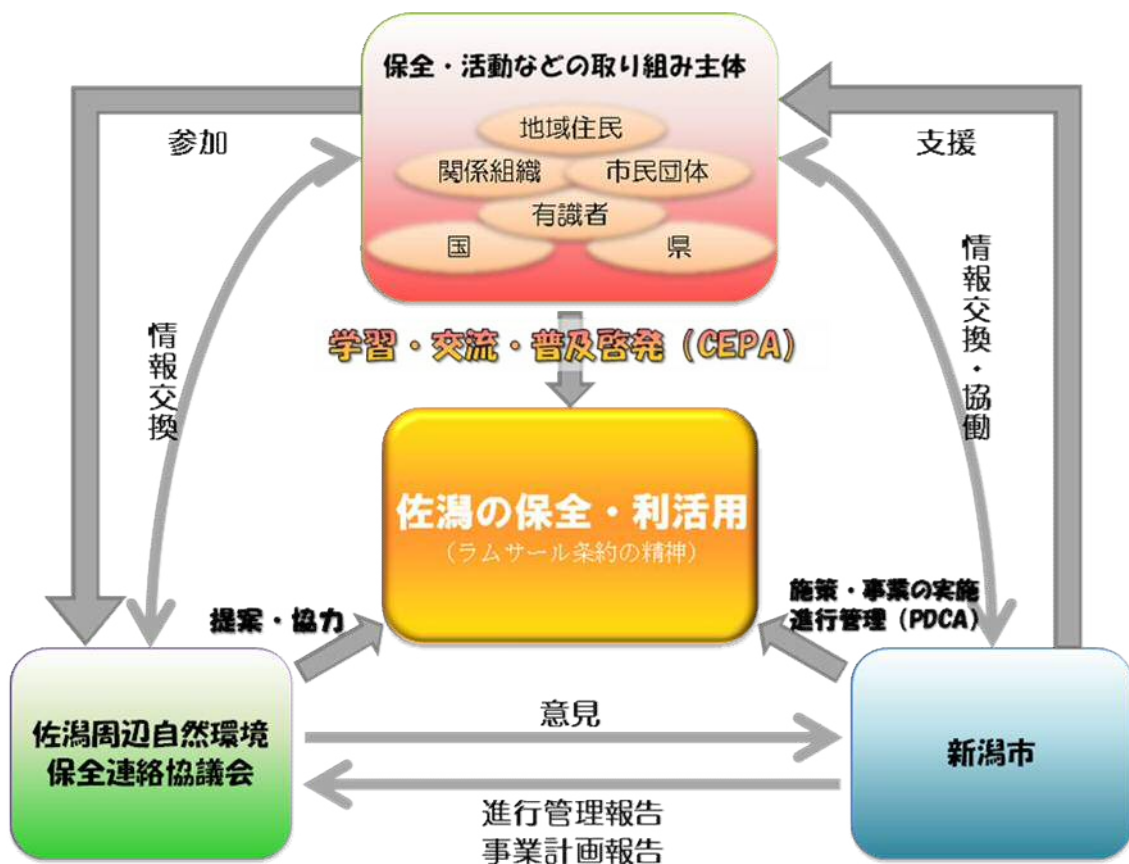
保全・活動などの取り組み主体

地域住民
関係組織
市民団体
有識者
国
県

参加

支援

情報交換

情報交換・協働

学習・交流・普及啓発（CEPA）

佐潟の保全・利活用
（ラムサール条約の精神）

提案・協力

施策・事業の実施
進行管理（PDCA）

佐潟周辺自然環境保全連絡協議会

意見

新潟市

進行管理報告
事業計画報告